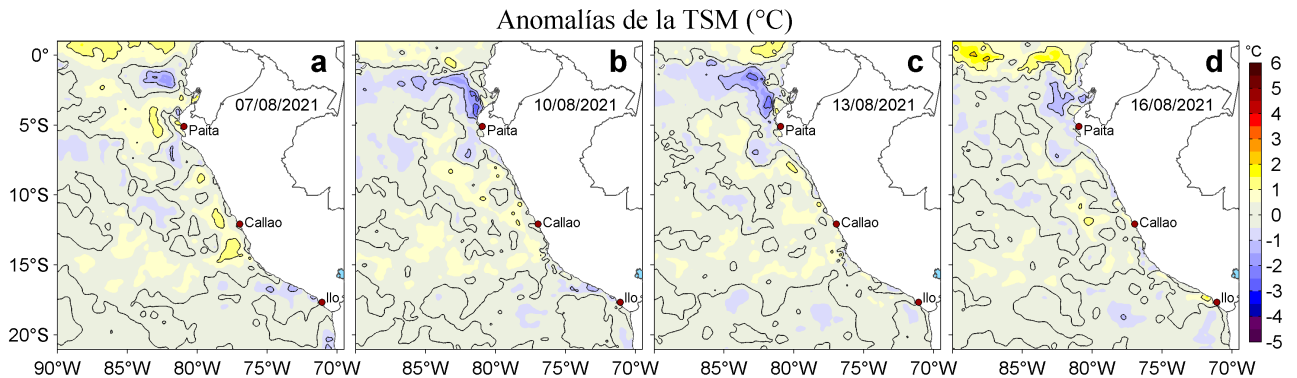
Anomalías de la TSM (°C)

0°
5°S
10°S
15°S
20°S

a
07/08/2021
Paita
Callao
Ilo

b
10/08/2021
Paita
Callao
Ilo

c
13/08/2021
Paita
Callao
Ilo

d
16/08/2021
Paita
Callao
Ilo

90°W 85°W 80°W 75°W 70°W
85°W 80°W 75°W 70°W
85°W 80°W 75°W 70°W
85°W 80°W 75°W 70°W

°C
6
5
4
3
2
1
0
-1
-2
-3
-4
-5